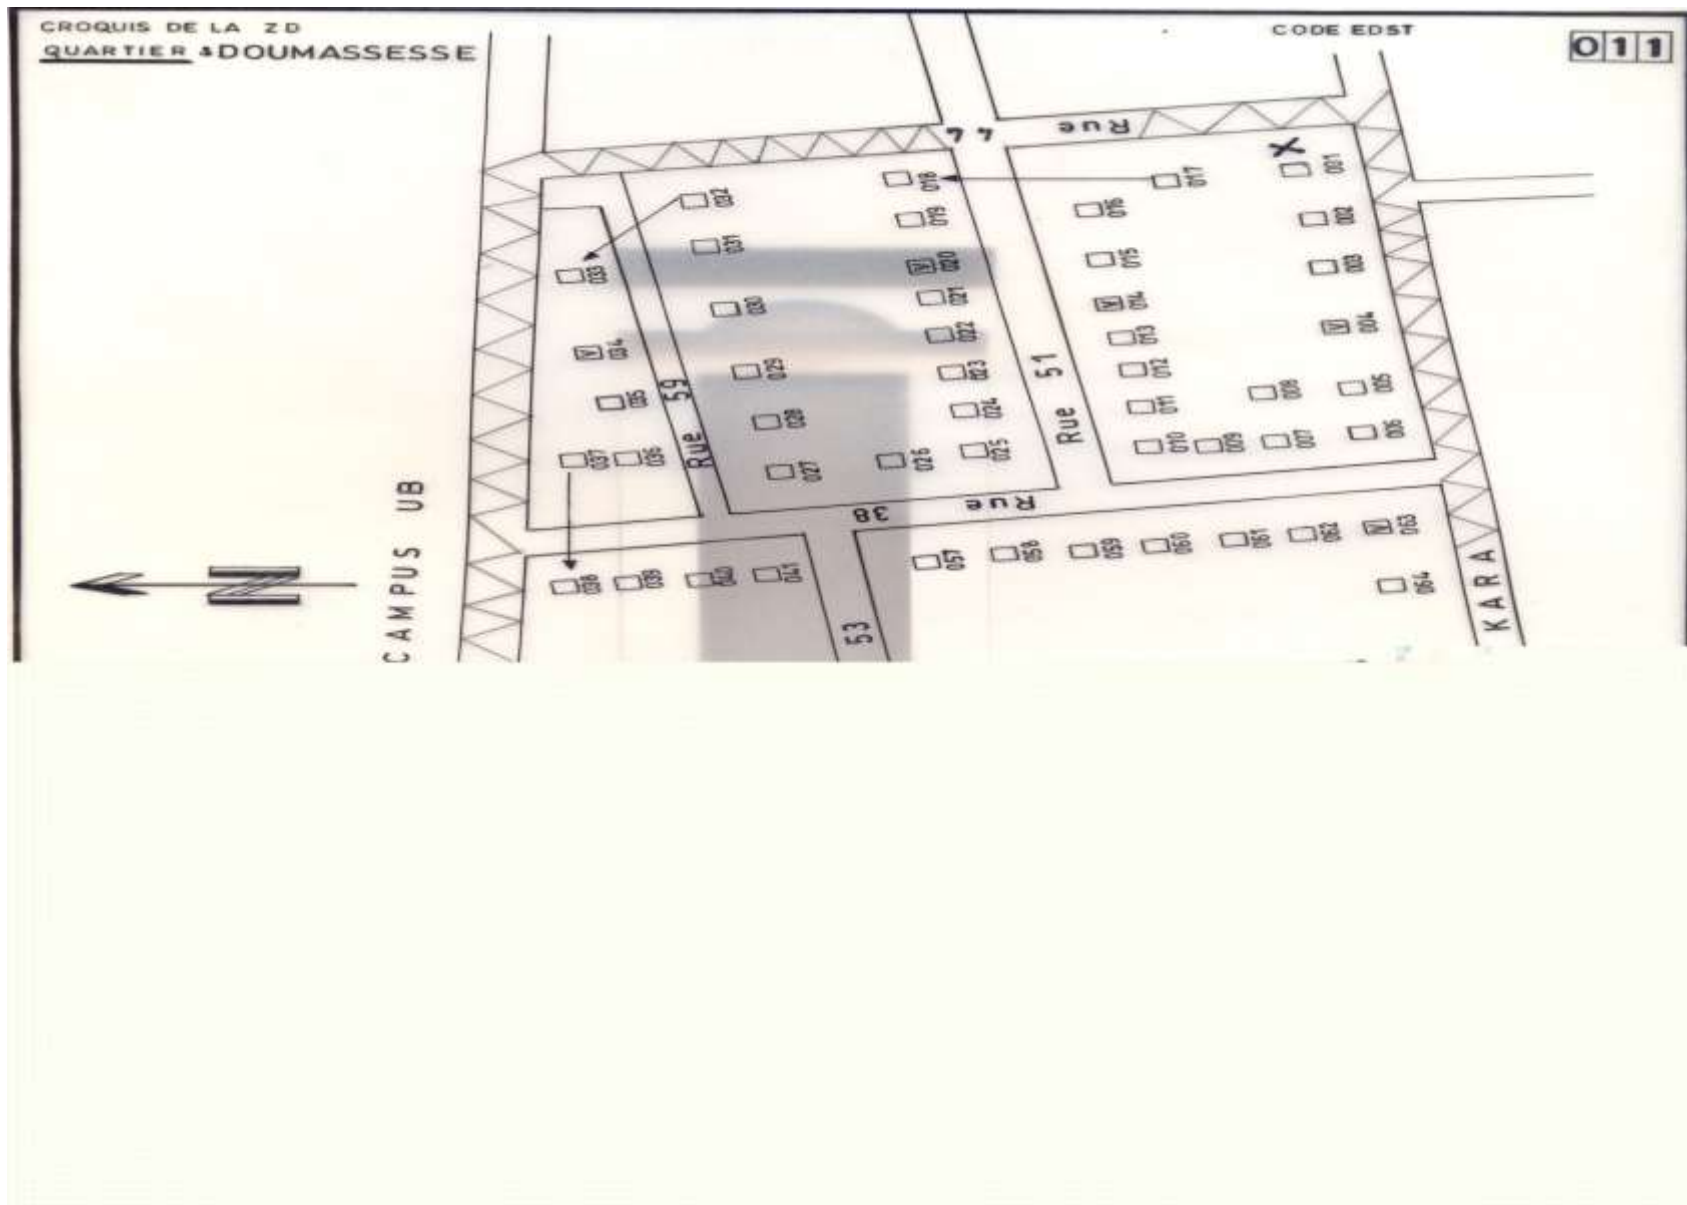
CROQUIS DE LA ZD
QUARTIER : DOUMASSESSE

CODE EDST

011

Rue 44
Rue 59
Rue 51
Rue 38
53
CAMPUS UB
KARA
N

001
002
003
004
005
006
007
008
009
010
011
012
013
014
015
016
017
018
019
020
021
022
023
024
025
026
027
028
029
030
031
032
033
034
035
036
037
038
039
040
041
057
058
059
060
061
062
063
064